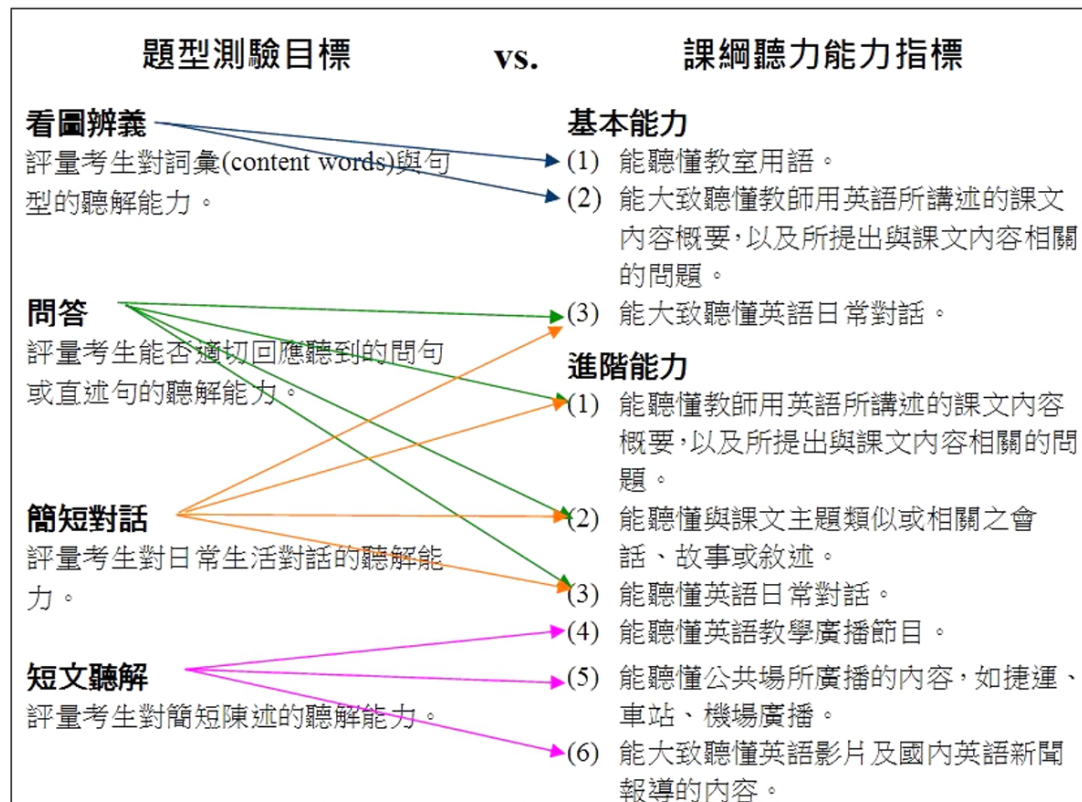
題型測驗目標　vs.　課綱聽力能力指標

看圖辨義
評量考生對詞彙(content words)與句型的聽解能力。

問答
評量考生能否適切回應聽到的問句或直述句的聽解能力。

簡短對話
評量考生對日常生活對話的聽解能力。

短文聽解
評量考生對簡短陳述的聽解能力。

基本能力
(1) 能聽懂教室用語。
(2) 能大致聽懂教師用英語所講述的課文內容概要,以及所提出與課文內容相關的問題。
(3) 能大致聽懂英語日常對話。

進階能力
(1) 能聽懂教師用英語所講述的課文內容概要,以及所提出與課文內容相關的問題。
(2) 能聽懂與課文主題類似或相關之會話、故事或敘述。
(3) 能聽懂英語日常對話。
(4) 能聽懂英語教學廣播節目。
(5) 能聽懂公共場所廣播的內容,如捷運、車站、機場廣播。
(6) 能大致聽懂英語影片及國內英語新聞報導的內容。